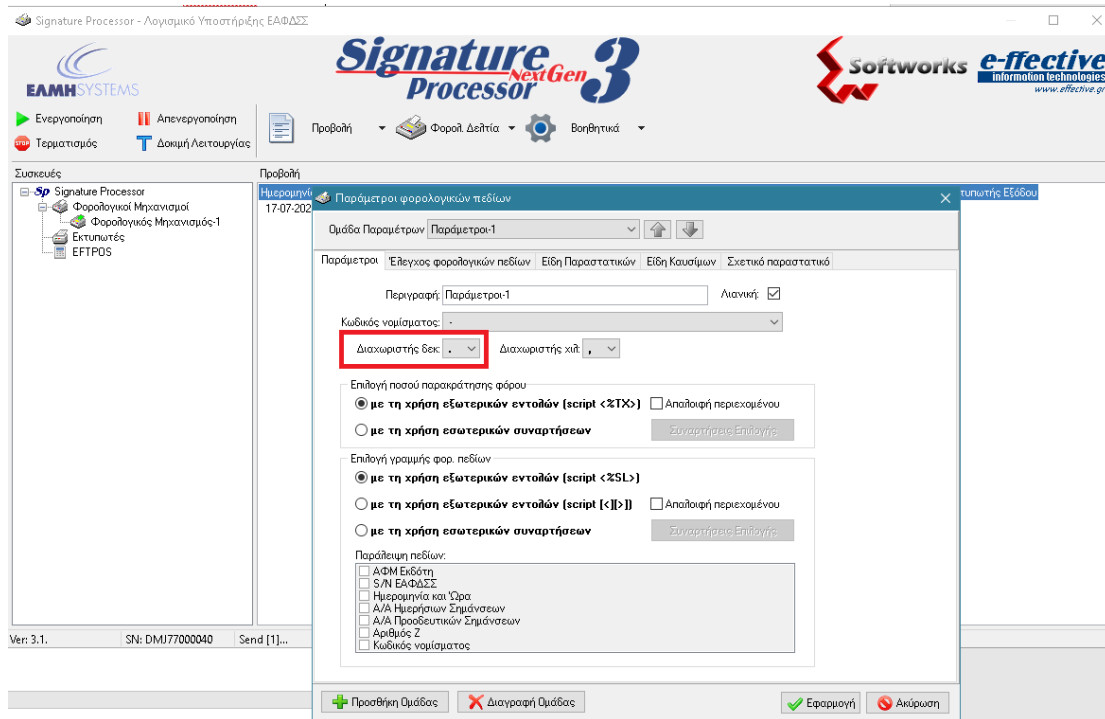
Signature Processor - Λογισμικό Υποστήριξης ΕΑΦΔΣΣ

ΕΛΜΗSYSTEMS

Signature Processor NextGen 3

Softworks e-ffective information technologies www.effective.gr

Ενεργοποίηση
Απενεργοποίηση
Τερματισμός
Δοκιμή Λειτουργίας
Προβολή
Φορολ. Δελτία
Βοηθητικά

Συσκευές
Signature Processor
Φορολογικοί Μηχανισμοί
Φορολογικός Μηχανισμός-1
Εκτυπωτές
EFTPOS

Προβολή
Ημερομηνί
17-07-202
τυπωτής Εξόδου

Παράμετροι φορολογικών πεδίων

Ομάδα Παραμέτρων Παράμετροι-1

Παράμετροι | Έλεγχος φορολογικών πεδίων | Είδη Παραστατικών | Είδη Καυσίμων | Σχετικό παραστατικό

Περιγραφή: Παράμετροι-1
Λιανική:
Κωδικός νομίσματος: -
Διαχωριστής δεκ .
Διαχωριστής χιλ ,

Επιλογή ποσού παρακράτησης φόρου
με τη χρήση εξωτερικών εντολών (script <%TX>)
Απαλοιφή περιεχομένου
με τη χρήση εσωτερικών συναρτήσεων
Συναρτήσεις Επιλογής

Επιλογή γραμμής φορ. πεδίων
με τη χρήση εξωτερικών εντολών (script <%SL>)
με τη χρήση εξωτερικών εντολών (script [<][>])
Απαλοιφή περιεχομένου
με τη χρήση εσωτερικών συναρτήσεων
Συναρτήσεις Επιλογής

Παράλειψη πεδίων:
ΑΦΜ Εκδότη
S/N ΕΑΦΔΣΣ
Ημερομηνία και Ώρα
Α/Α Ημερήσιων Σημάνσεων
Α/Α Προοδευτικών Σημάνσεων
Αριθμός Ζ
Κωδικός νομίσματος

Ver: 3.1.
SN: DMJ77000040
Send [1]...

Προσθήκη Ομάδας
Διαγραφή Ομάδας
Εφαρμογή
Ακύρωση